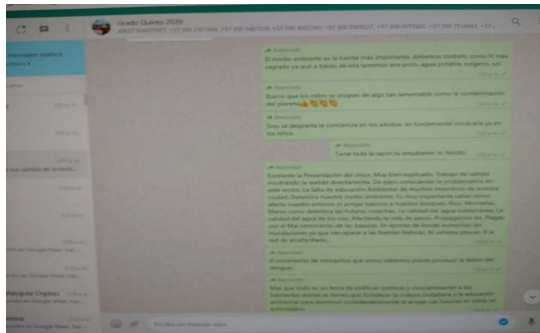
Grado Quinto 2020

ADULT MARGARET, +57 300 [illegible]

mensajes nuevos

Reenviado
El medio ambiente es la fuente más importante, debemos cuidarlo como lo más sagrado ya que a través de ella tenemos aire puro, agua potable, oxígeno, etc.

Reenviado
Bueno que los niños se ocupen de algo tan lamentable como la contaminación del planeta👍👏👏👏

Reenviado
Eso se despierta la conciencia en los adultos. es fundamental inculcarla ya en los niños.

Reenviado
Tiene toda la razón tu estudiante, es felicito

Reenviado
Excelente la Presentación del chico. Muy bien explicado. Trabajo de campo, evidenciando la realidad directamente. De paso concientiza la problemática en este sector. La falta de educación Ambiental de muchos miembros de nuestra ciudad. Debemos cuidar nuestro medio ambiente. Es muy importante saber como afecta nuestro entorno el arrojar basuras a nuestros bosques. Ríos. Microfites. Mares como debemos las futuras cosechas. La calidad del agua subterránea. La calidad del agua de los ríos. Afectando la vida de peces. Propagación de plagas por el mal enfrentamiento de las basuras. En épocas de lluvias aumentan las inundaciones ya que van a parar a las fuentes hídricas. Al sistema pluvial. A la red de alcantarillado.

Reenviado
El incremento de mosquitos que como sabemos puede producir la fiebre del dengue.

Reenviado
Más que todo es un tema de políticas públicas y comportamiento de los habitantes. Antes se tienen que fortalecer la cultura ciudadana y la educación ambiental para disminuir considerablemente el arrojar las basuras en sitios no autorizados.

Escribe un mensaje aquí

Marquez Ospino

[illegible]